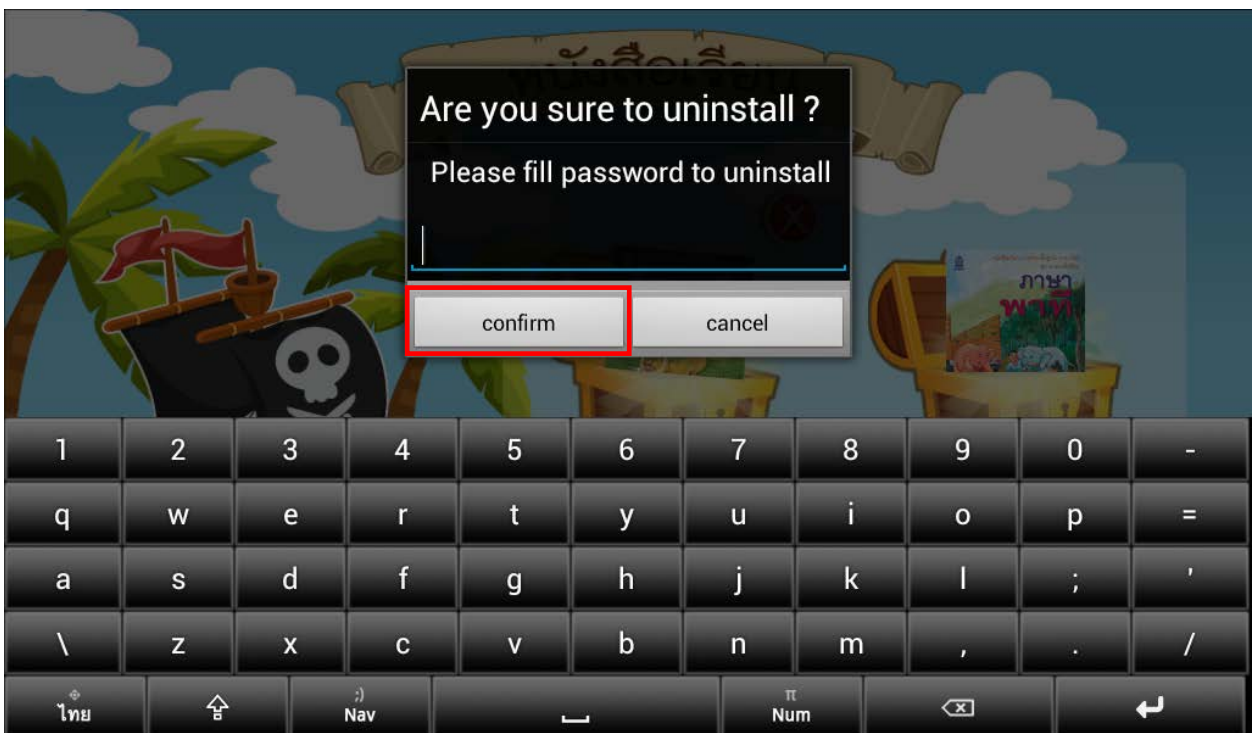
Are you sure to uninstall ?

Please fill password to uninstall

confirm

cancel

ภาษา พาที

1 2 3 4 5 6 7 8 9 0 -

q w e r t y u i o p =

a s d f g h j k l ; '

\ z x c v b n m , . /

ไทย

;)
Nav

π
Num